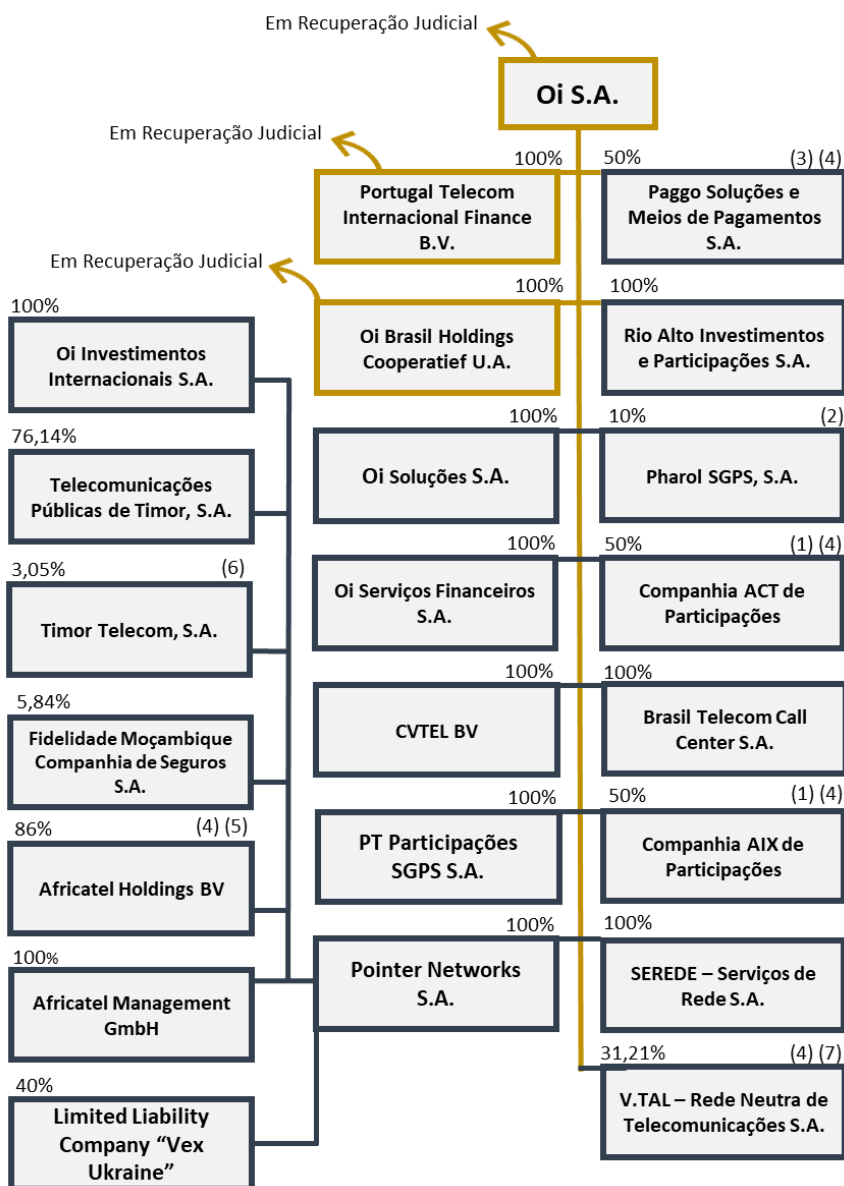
Em Recuperação Judicial

Oi S.A.

Em Recuperação Judicial

100%

Portugal Telecom Internacional Finance B.V.

50% (3) (4)

Paggo Soluções e Meios de Pagamentos S.A.

Em Recuperação Judicial

100%

Oi Brasil Holdings Cooperatief U.A.

100%

Rio Alto Investimentos e Participações S.A.

100%

Oi Investimentos Internacionais S.A.

100%

Oi Soluções S.A.

10% (2)

Pharol SGPS, S.A.

76,14%

Telecomunicações Públicas de Timor, S.A.

100%

Oi Serviços Financeiros S.A.

50% (1) (4)

Companhia ACT de Participações

3,05% (6)

Timor Telecom, S.A.

100%

CVTEL BV

100%

Brasil Telecom Call Center S.A.

5,84%

Fidelidade Moçambique Companhia de Seguros S.A.

100%

PT Participações SGPS S.A.

50% (1) (4)

Companhia AIX de Participações

86% (4) (5)

Africatel Holdings BV

100%

Pointer Networks S.A.

100%

SEREDE – Serviços de Rede S.A.

100%

Africatel Management GmbH

31,21% (4) (7)

V.TAL – Rede Neutra de Telecomunicações S.A.

40%

Limited Liability Company "Vex Ukraine"